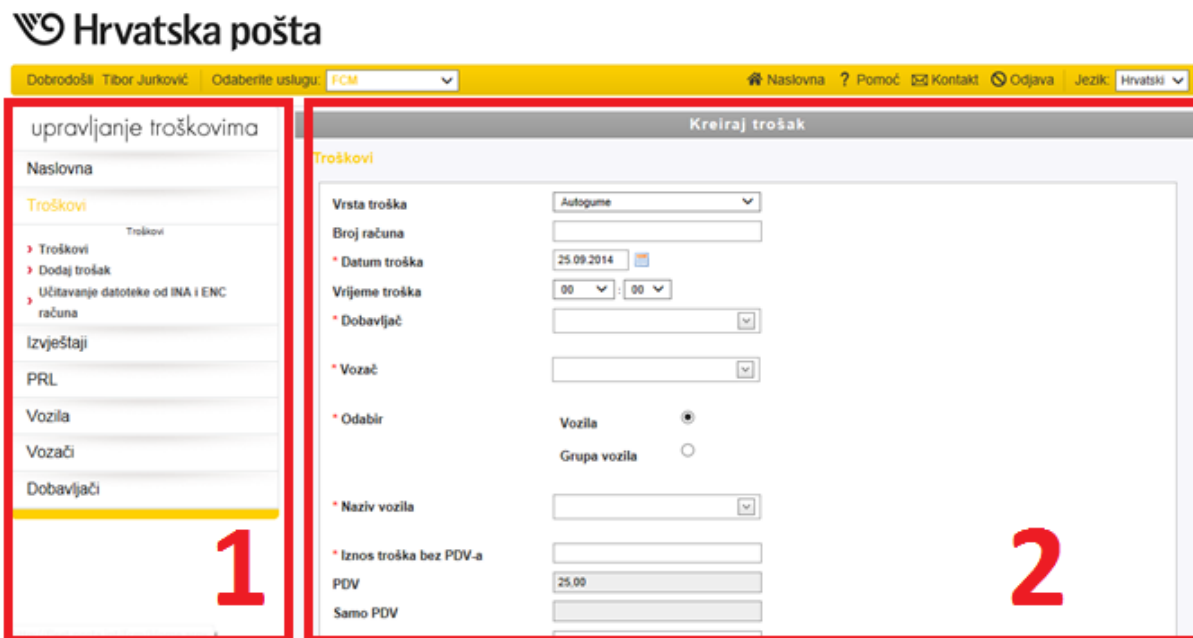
Hrvatska pošta

Dobrodošli Tibor Jurković | Odaberite uslugu: FCM

Naslovna ? Pomoć Kontakt Odjava Jezik: Hrvatski

upravljanje troškovima

Naslovna

Troškovi

Troškovi

› Troškovi
› Dodaj trošak
› Učitavanje datoteke od INA i ENC računa

Izvještaji

PRL

Vozila

Vozači

Dobavljači

1

Kreiraj trošak

Troškovi

Vrsta troška Autogume

Broj računa

* Datum troška 25.09.2014

Vrijeme troška 00 : 00

* Dobavljač

* Vozač

* Odabir
Vozila
Grupa vozila

* Naziv vozila

* Iznos troška bez PDV-a

PDV 25,00

Samo PDV

2